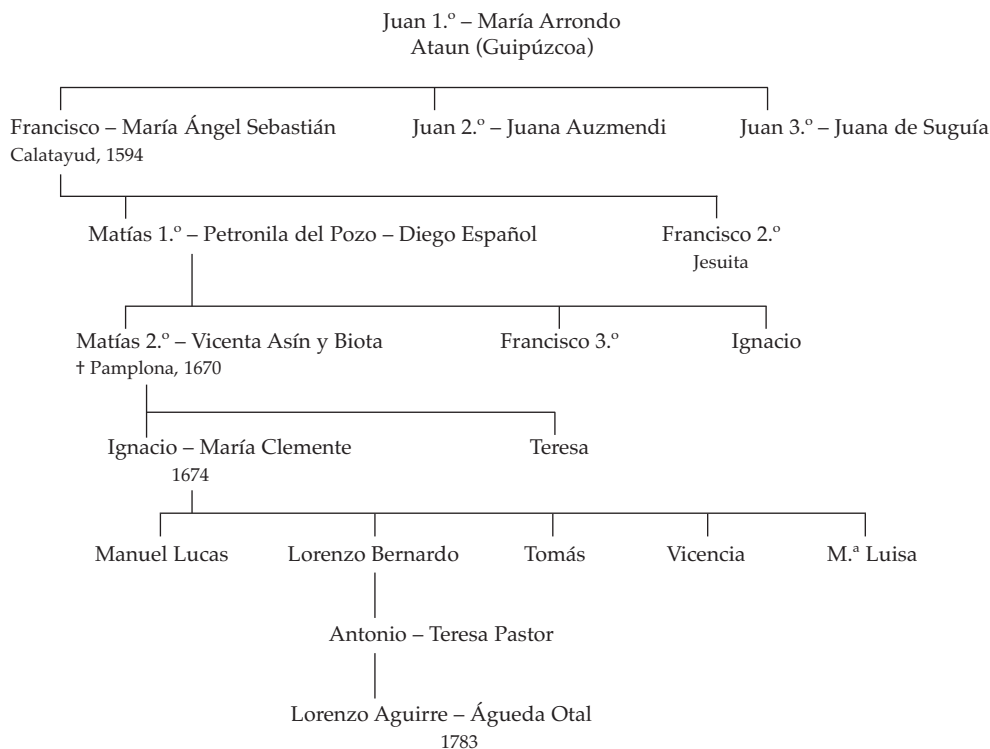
Juan 1.º – María Arrondo
Ataun (Guipúzcoa)

Francisco – María Ángel Sebastián
Calatayud, 1594

Juan 2.º – Juana Auzmendi

Juan 3.º – Juana de Suguía

Matías 1.º – Petronila del Pozo – Diego Español

Francisco 2.º
Jesuita

Matías 2.º – Vicenta Asín y Biota
† Pamplona, 1670

Francisco 3.º

Ignacio

Ignacio – María Clemente
1674

Teresa

Manuel Lucas

Lorenzo Bernardo

Tomás

Vicencia

M.ª Luisa

Antonio – Teresa Pastor

Lorenzo Aguirre – Águeda Otal
1783